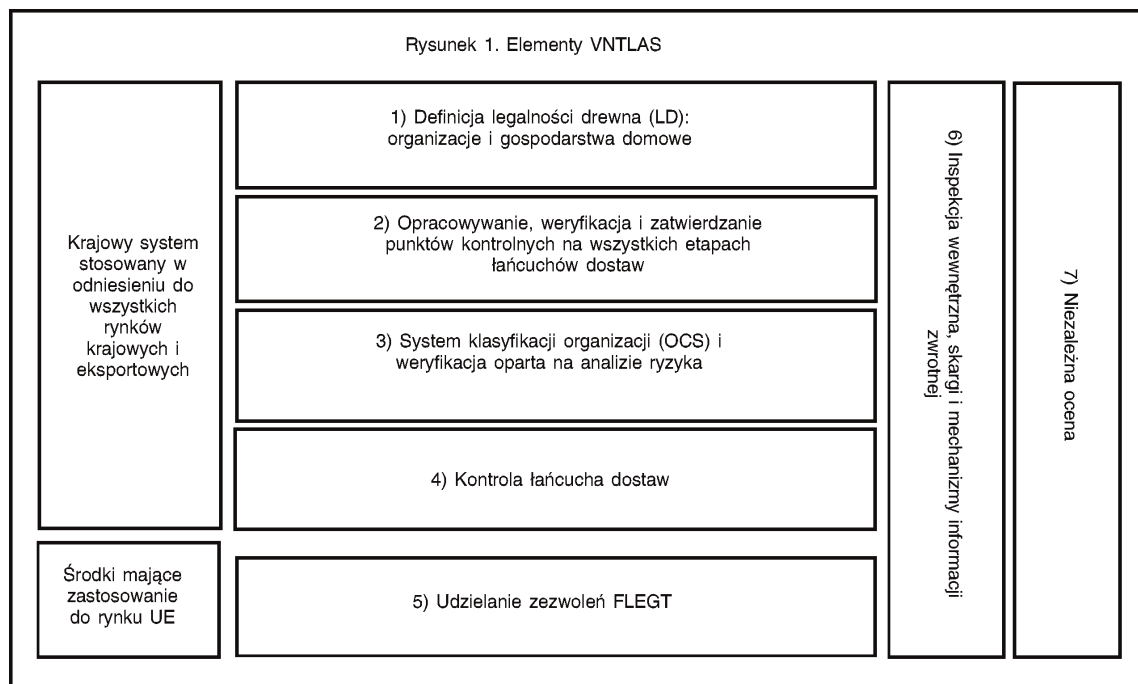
Rysunek 1. Elementy VNTLAS

Krajowy system stosowany w odniesieniu do wszystkich rynków krajowych i eksportowych

Środki mające zastosowanie do rynku UE

1) Definicja legalności drewna (LD): organizacje i gospodarstwa domowe

2) Opracowywanie, weryfikacja i zatwierdzanie punktów kontrolnych na wszystkich etapach łańcuchów dostaw

3) System klasyfikacji organizacji (OCS) i weryfikacja oparta na analizie ryzyka

4) Kontrola łańcucha dostaw

5) Udzielanie zezwoleń FLEGT

6) Inspekcja wewnętrzna, skargi i mechanizmy informacji zwrotnej

7) Niezależna ocena